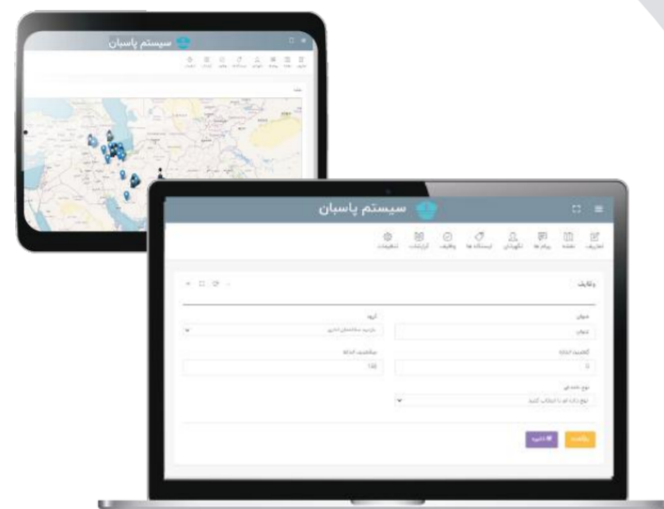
سیستم پاسبان

سیستم پاسبان

تعاریف نقشه پیام ها نگهبان ایستگاه ها وظایف گزارشات تنظیمات

وظایف

عنوان
عنوان

گروه
مدیریت سامانه اداری

کمترین امتیاز
0

بیشترین امتیاز
100

نوع داده ای
نوع داده ای را انتخاب کنید

بازگشت
تایید